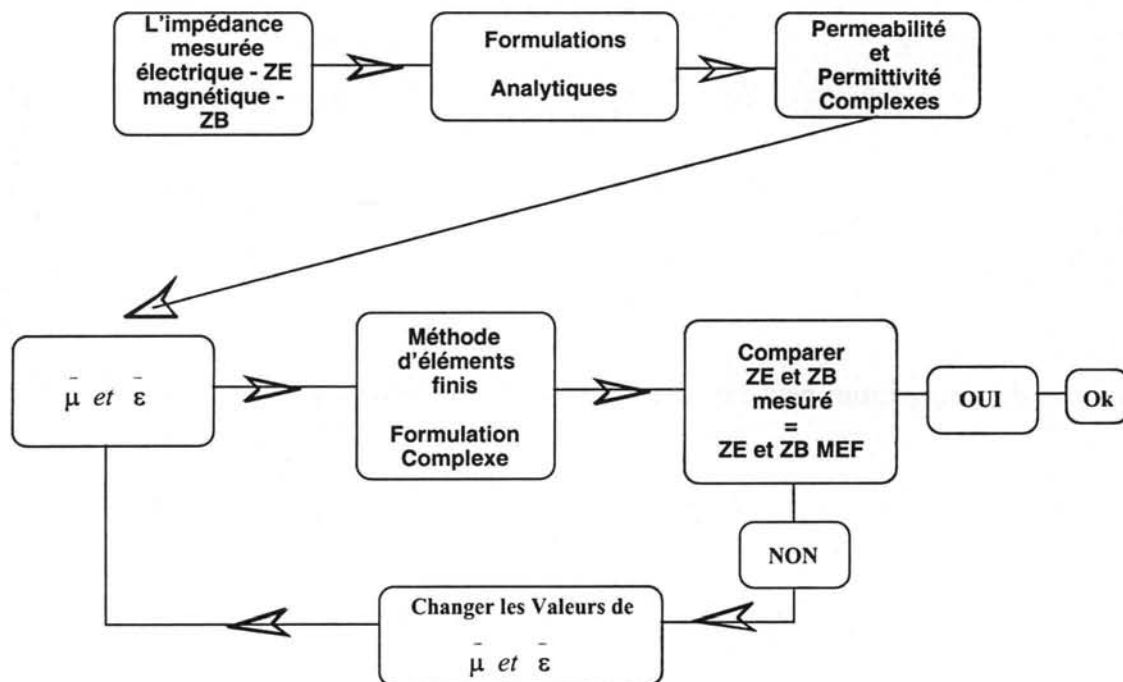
L'impédance mesurée électrique - ZE magnétique - ZB

Formulations

Analytiques

Permeabilité et Permittivité Complexes

$\bar{\mu}$ *et* $\bar{\varepsilon}$

Méthode d'éléments finis

Formulation Complexe

Comparer ZE et ZB mesuré = ZE et ZB MEF

OUI

Ok

NON

Changer les Valeurs de

$\bar{\mu}$ *et* $\bar{\varepsilon}$